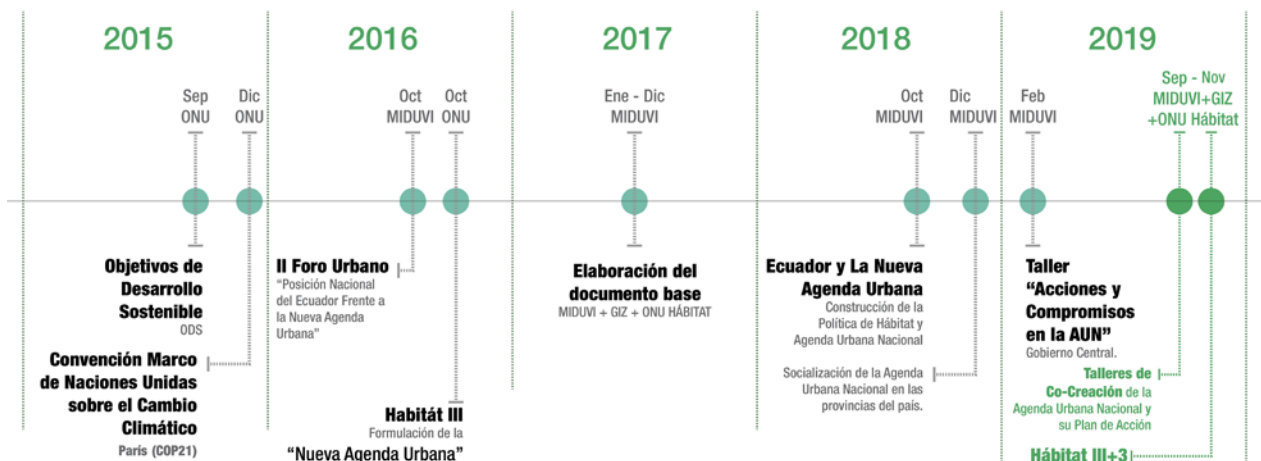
2015

Sep
ONU

Dic
ONU

Objetivos de Desarrollo Sostenible
ODS

Convención Marco de Naciones Unidas sobre el Cambio Climático
París (COP21)

2016

Oct
MIDUVI

Oct
ONU

II Foro Urbano
"Posición Nacional del Ecuador Frente a la Nueva Agenda Urbana"

Habitát III
Formulación de la
"Nueva Agenda Urbana"

2017

Ene - Dic
MIDUVI

Elaboración del documento base
MIDUVI + GIZ + ONU HÁBITAT

2018

Oct
MIDUVI

Dic
MIDUVI

Ecuador y La Nueva Agenda Urbana
Construcción de la Política de Hábitat y Agenda Urbana Nacional

Socialización de la Agenda Urbana Nacional en las provincias del país.

2019

Feb
MIDUVI

Sep - Nov
MIDUVI+GIZ
+ONU Hábitat

Taller
"Acciones y Compromisos en la AUN"
Gobierno Central.

Talleres de Co-Creación de la Agenda Urbana Nacional y su Plan de Acción

Hábitat III+3